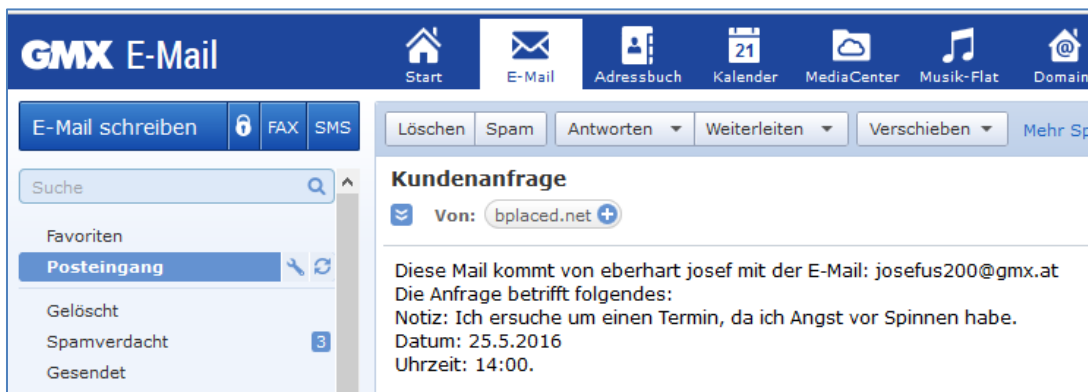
GMX E-Mail

Start
E-Mail
Adressbuch
21
Kalender
MediaCenter
Musik-Flat
Domain

E-Mail schreiben
FAX
SMS

Suche

Favoriten
Posteingang
Gelöscht
Spamverdacht 3
Gesendet

Löschen
Spam
Antworten
Weiterleiten
Verschieben
Mehr Sp

Kundenanfrage

Von: bplaced.net

Diese Mail kommt von eberhart josef mit der E-Mail: josefus200@gmx.at
Die Anfrage betrifft folgendes:
Notiz: Ich ersuche um einen Termin, da ich Angst vor Spinnen habe.
Datum: 25.5.2016
Uhrzeit: 14:00.